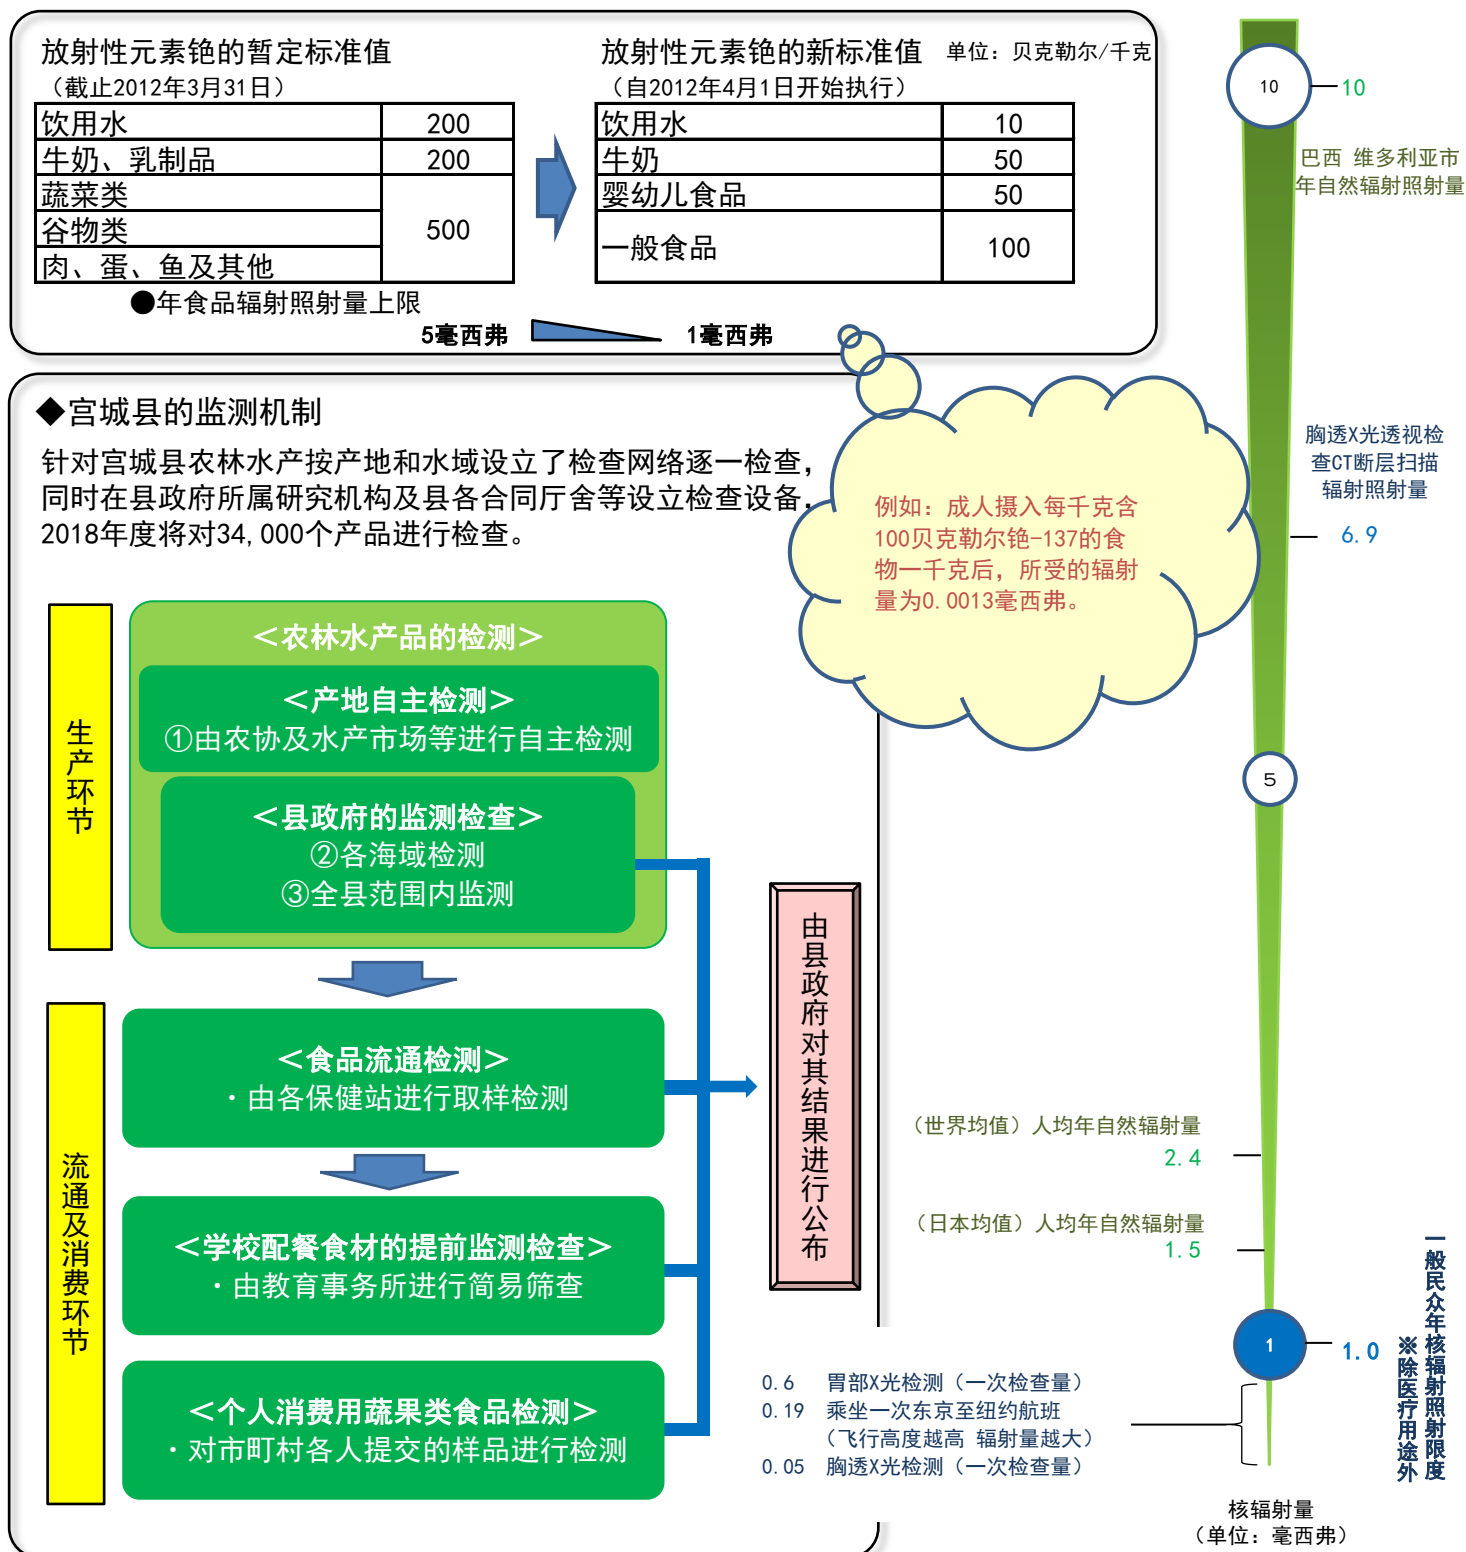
放射性元素铯的暂定标准值
（截止2012年3月31日）

| 饮用水 | 200 |
|---|---|
| 牛奶、乳制品 | 200 |
| 蔬菜类 | 500 |
| 谷物类 | |
| 肉、蛋、鱼及其他 | |

放射性元素铯的新标准值 单位：贝克勒尔/千克
（自2012年4月1日开始执行）

| 饮用水 | 10 |
|---|---|
| 牛奶 | 50 |
| 婴幼儿食品 | 50 |
| 一般食品 | 100 |

●年食品辐射照射量上限
5毫西弗 1毫西弗

◆宫城县的监测机制
针对宫城县农林水产按产地和水域设立了检查网络逐一检查，同时在县政府所属研究机构及县各合同厅舍等设立检查设备，2018年度将对34,000个产品进行检查。

例如：成人摄入每千克含100贝克勒尔铯-137的食物一千克后，所受的辐射量为0.0013毫西弗。

生产环节
＜农林水产品的检测＞
＜产地自主检测＞
①由农协及水产市场等进行自主检测
＜县政府的监测检查＞
②各海域检测
③全县范围内监测

流通及消费环节
＜食品流通检测＞
・由各保健站进行取样检测
＜学校配餐食材的提前监测检查＞
・由教育事务所进行简易筛查
＜个人消费用蔬果类食品检测＞
・对市町村各人提交的样品进行检测

由县政府对其结果进行公布

10
10
巴西 维多利亚市年自然辐射照射量
胸透X光透视检查CT断层扫描辐射照射量
6.9
5
（世界均值）人均年自然辐射量
2.4
（日本均值）人均年自然辐射量
1.5
1
1.0
0.6 胃部X光检测（一次检查量）
0.19 乘坐一次东京至纽约航班
（飞行高度越高 辐射量越大）
0.05 胸透X光检测（一次检查量）
一般民众年核辐射照射限度
※除医疗用途外
核辐射量
（单位：毫西弗）